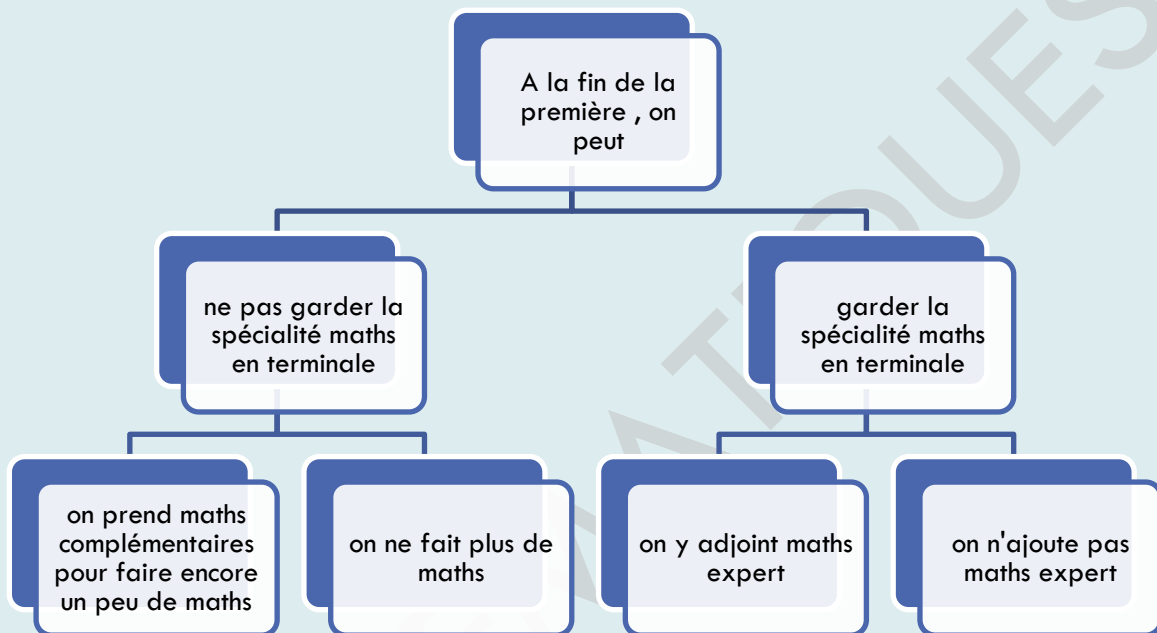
A la fin de la première , on peut

ne pas garder la spécialité maths en terminale

garder la spécialité maths en terminale

on prend maths complémentaires pour faire encore un peu de maths

on ne fait plus de maths

on y adjoint maths expert

on n'ajoute pas maths expert